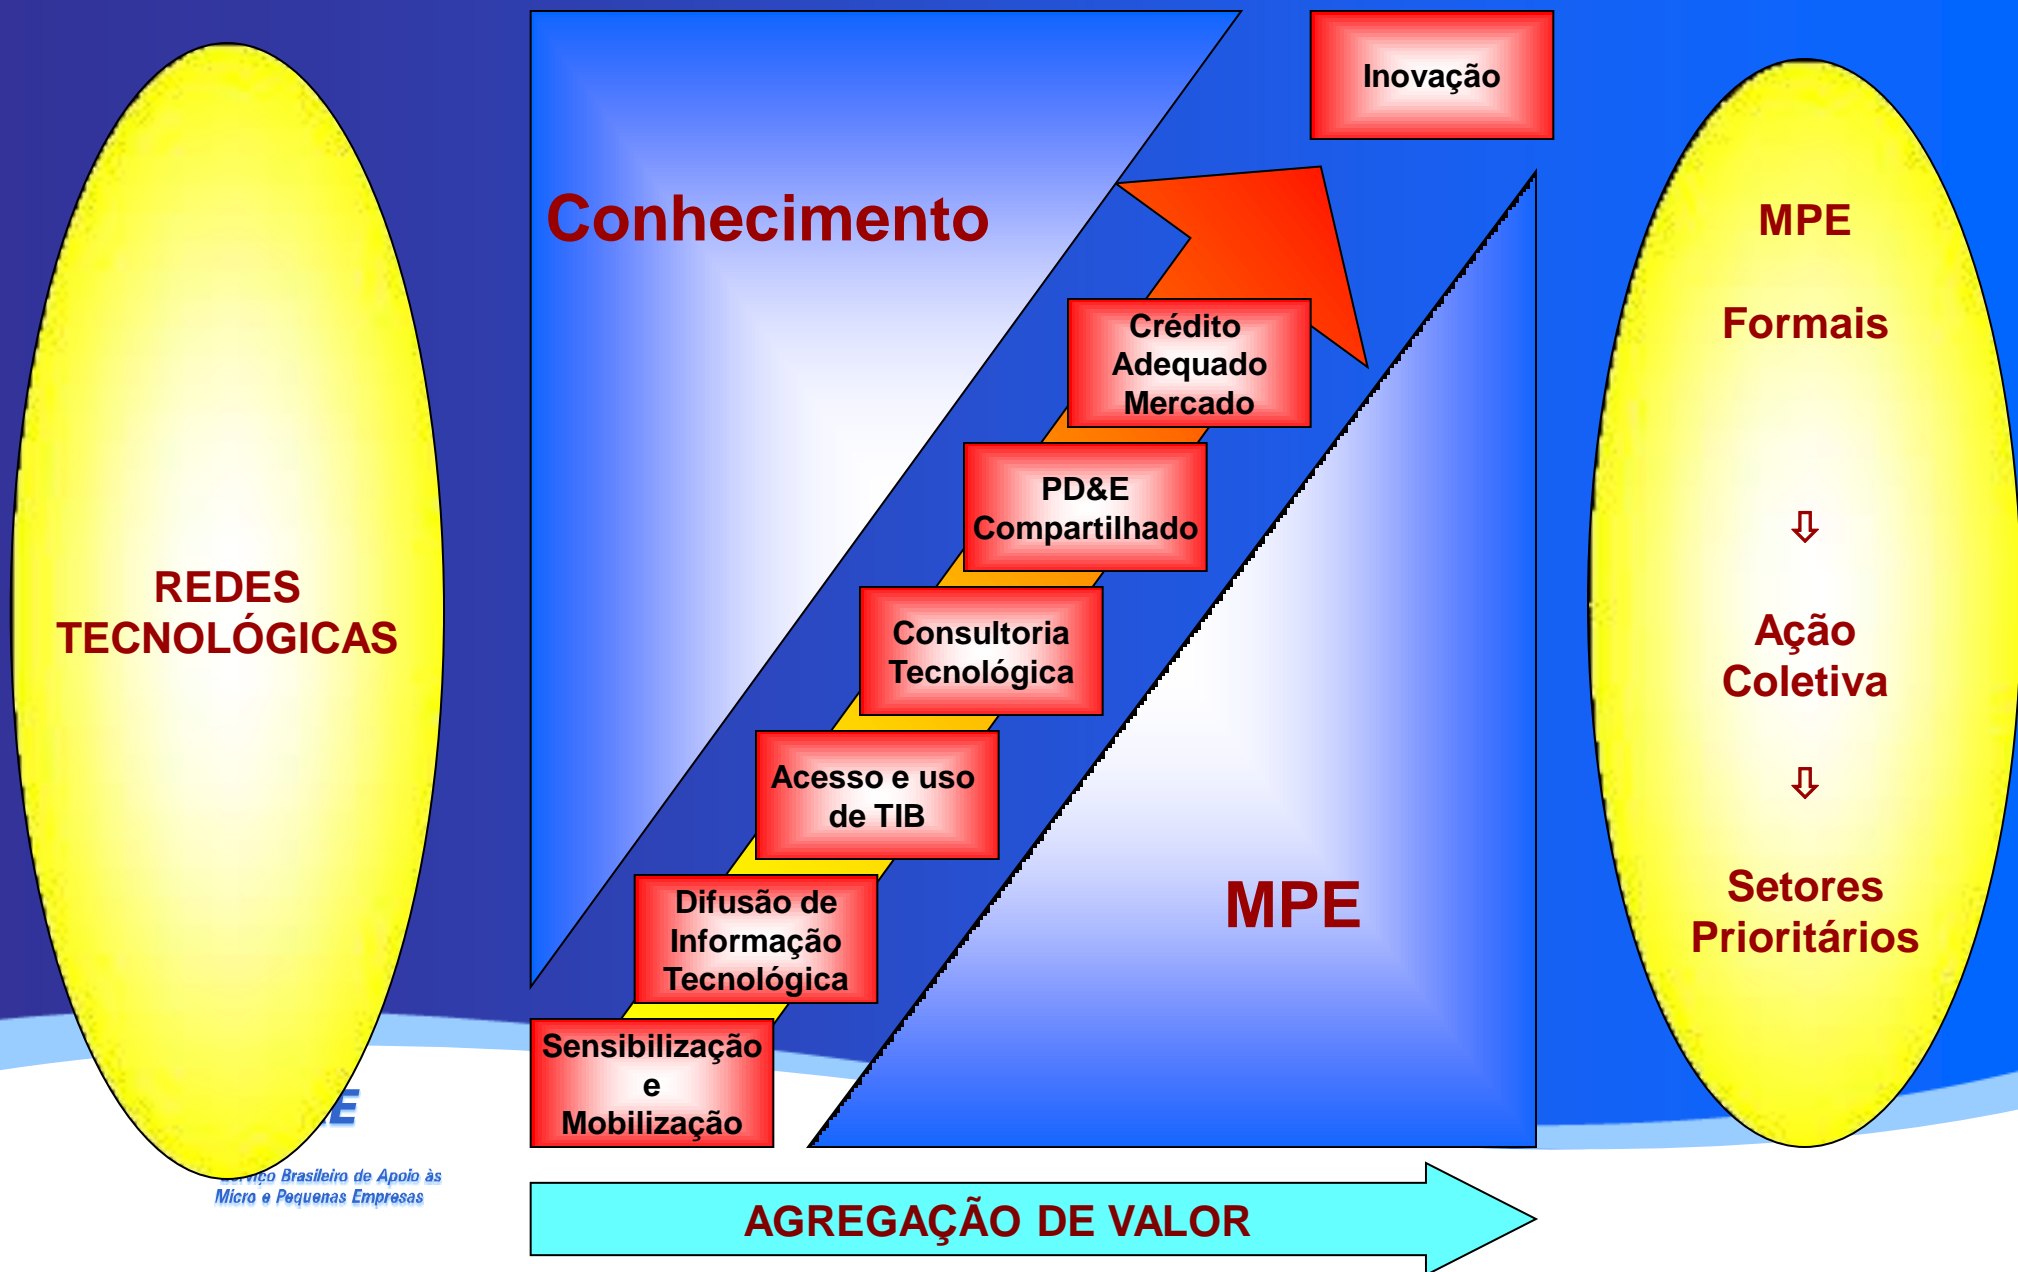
REDES TECNOLÓGICAS

Conhecimento

Inovação

Crédito Adequado Mercado

PD&E Compartilhado

Consultoria Tecnológica

Acesso e uso de TIB

Difusão de Informação Tecnológica

Sensibilização e Mobilização

MPE

MPE

Formais

⇩

Ação Coletiva

⇩

Setores Prioritários

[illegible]E

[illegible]rviço Brasileiro de Apoio às Micro e Pequenas Empresas

AGREGAÇÃO DE VALOR